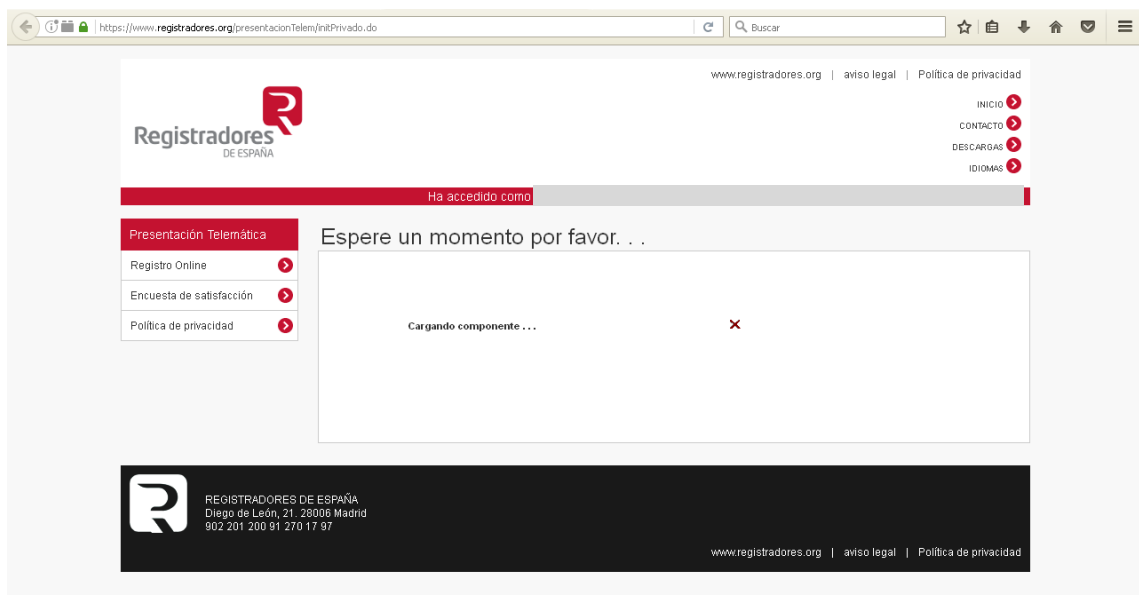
https://www.registradores.org/presentacionTelem/initPrivado.do

Buscar

www.registradores.org | aviso legal | Política de privacidad

Registradores DE ESPAÑA

INICIO
CONTACTO
DESCARGAS
IDIOMAS

Ha accedido como

Presentación Telemática
Registro Online
Encuesta de satisfacción
Política de privacidad

Espere un momento por favor. . .

Cargando componente . . .

×

REGISTRADORES DE ESPAÑA
Diego de León, 21. 28006 Madrid
902 201 200 91 270 17 97

www.registradores.org | aviso legal | Política de privacidad